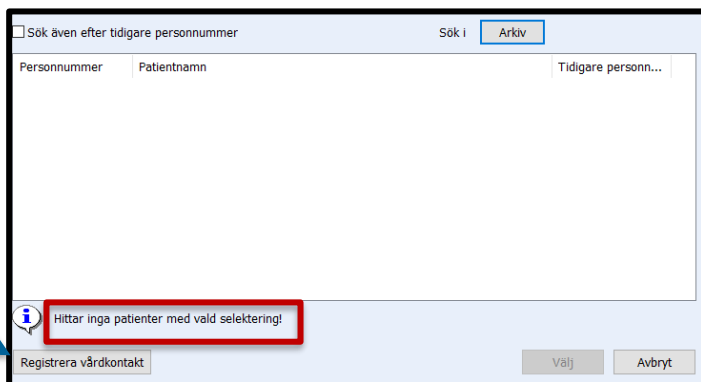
Sök även efter tidigare personnummer

Sök i Arkiv

| Personnummer | Patientnamn | Tidigare personn... |
|---|---|---|

Hittar inga patienter med vald selektering!

Registrera vårdkontakt

Välj

Avbryt